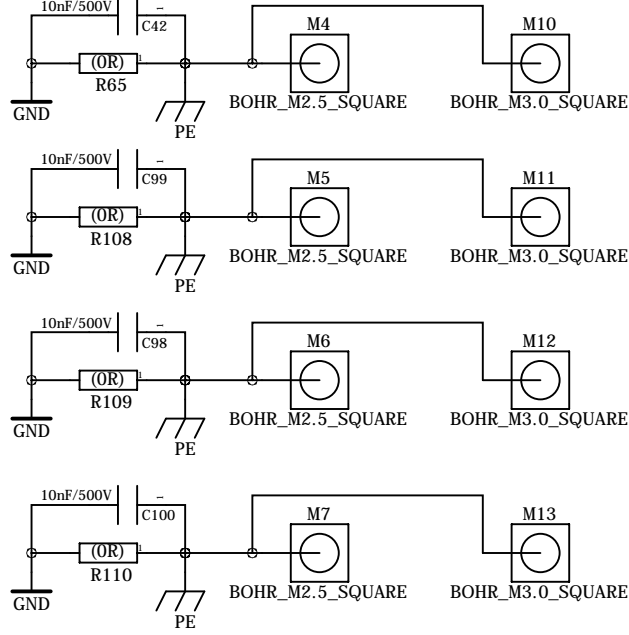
10nF/500V
–
C42
M4
M10
(0R)
1
R65
GND
PE
BOHR_M2.5_SQUARE
BOHR_M3.0_SQUARE

10nF/500V
–
C99
M5
M11
(0R)
1
R108
GND
PE
BOHR_M2.5_SQUARE
BOHR_M3.0_SQUARE

10nF/500V
–
C98
M6
M12
(0R)
1
R109
GND
PE
BOHR_M2.5_SQUARE
BOHR_M3.0_SQUARE

10nF/500V
–
C100
M7
M13
(0R)
1
R110
GND
PE
BOHR_M2.5_SQUARE
BOHR_M3.0_SQUARE